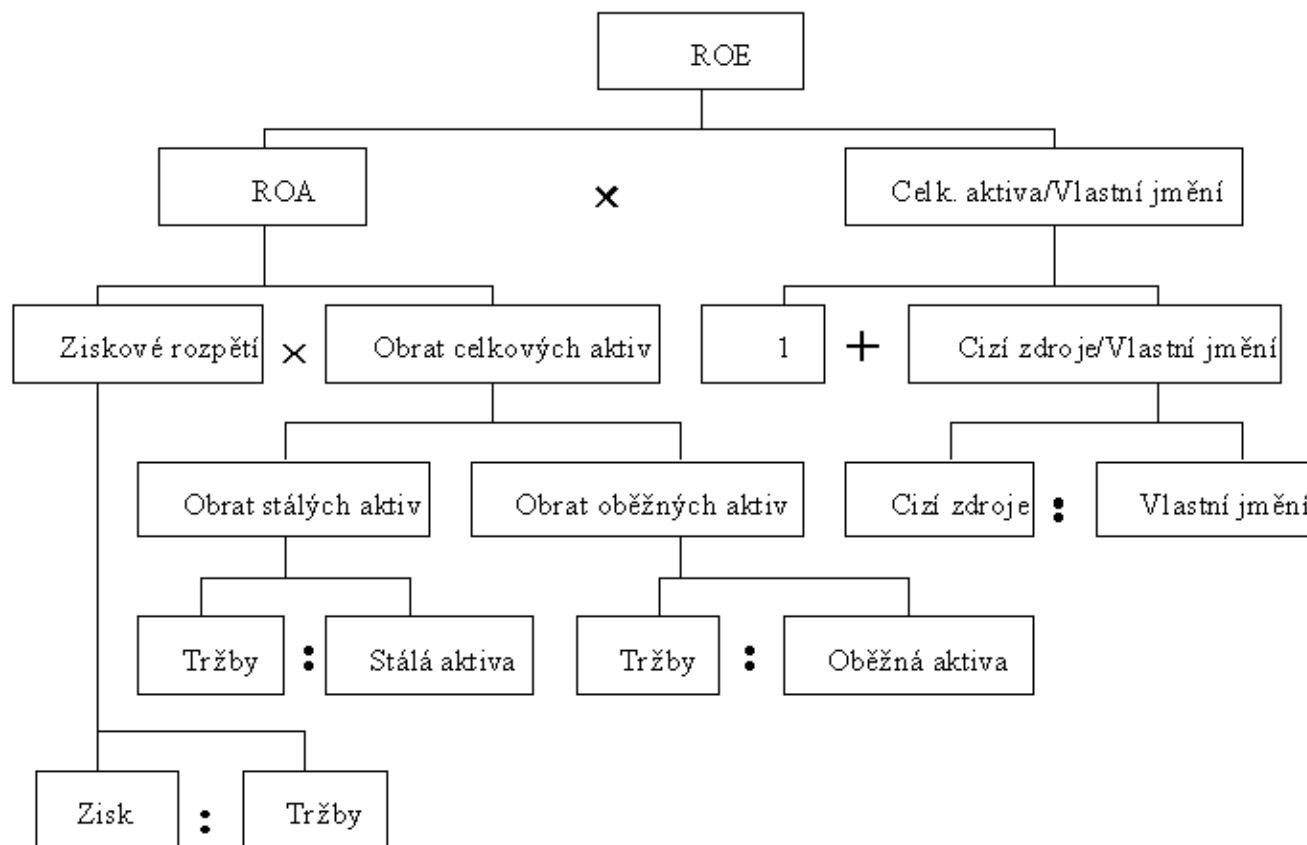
ROE

ROA × Celk. aktiva/Vlastní jmění

Ziskové rozpětí × Obrat celkových aktiv

1 + Cizí zdroje/Vlastní jmění

Obrat stálých aktiv

Obrat oběžných aktiv

Cizí zdroje : Vlastní jmění

Tržby : Stálá aktiva

Tržby : Oběžná aktiva

Zisk : Tržby